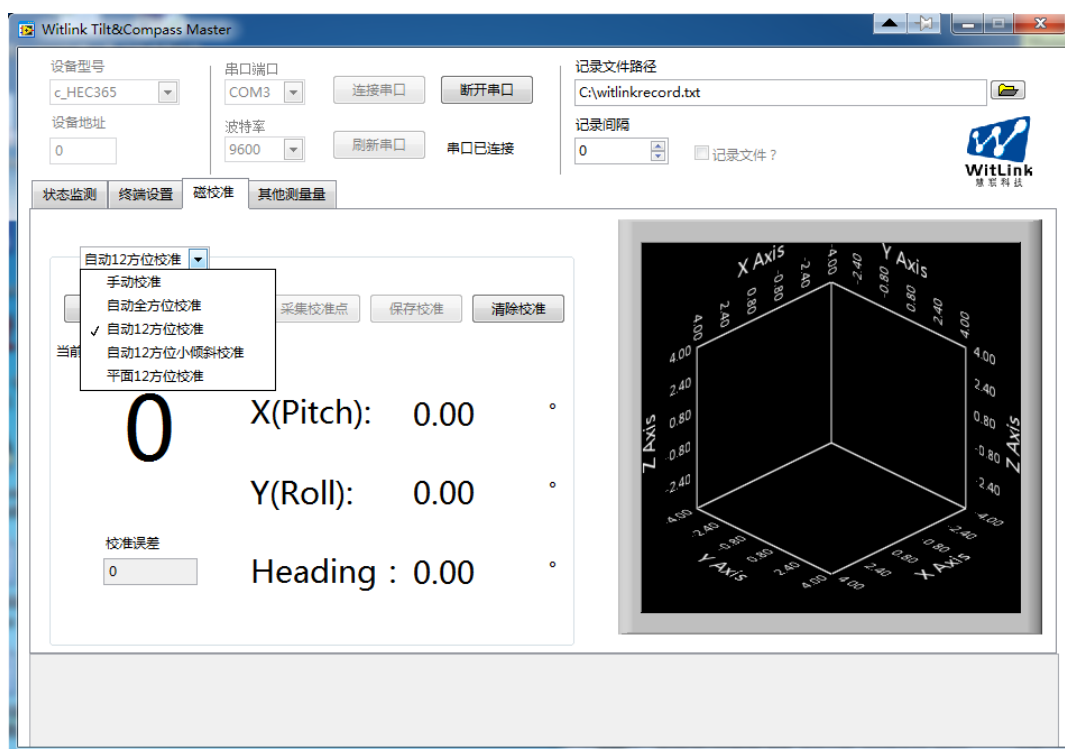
Witlink Tilt&Compass Master

设备型号
c_HEC365
设备地址
0

串口端口
COM3
波特率
9600

连接串口
断开串口
刷新串口
串口已连接

记录文件路径
C:\witlinkrecord.txt
记录间隔
0
记录文件？

WitLink
慧联科技

状态监测　终端设置　磁校准　其他测量量

自动12方位校准
手动校准
自动全方位校准
✓ 自动12方位校准
自动12方位小倾斜校准
平面12方位校准

采集校准点　保存校准　清除校准

当前

0

X(Pitch): 0.00 °

Y(Roll): 0.00 °

Heading：0.00 °

校准误差
0

X Axis
Y Axis
Z Axis
Z Axis
Y Axis
X Axis
4.00 2.40 0.80 -0.80 -2.40 -4.00
4.00 2.40 0.80 -0.80 -2.40 -4.00
4.00 2.40 0.80 -0.80 -2.40 -4.00
4.00 2.40 0.80 -0.80 -2.40 -4.00
-4.00 -2.40 -0.80 0.80 2.40 4.00
-4.00 -2.40 -0.80 0.80 2.40 4.00